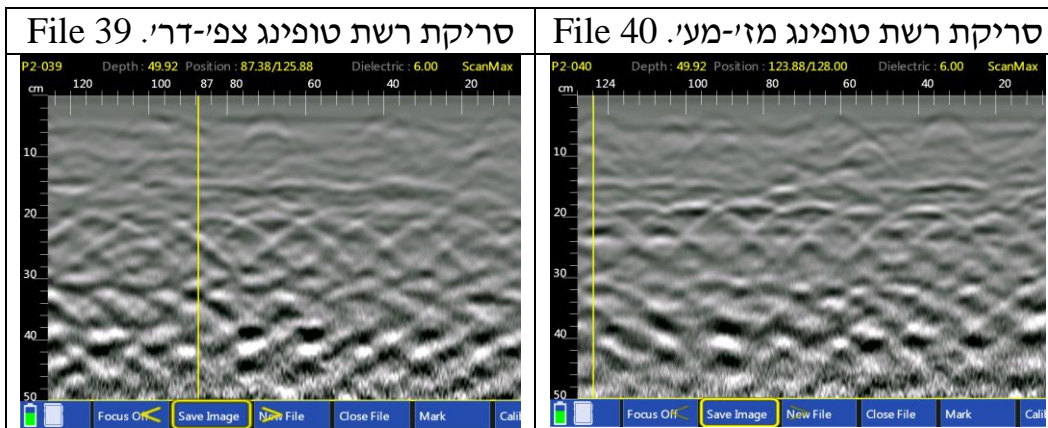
| סריקת רשת טופינג מזי-מעי. File 40 | סריקת רשת טופינג צפי-דרי. File 39 |
|---|---|
| P2-040 Depth : 49.92 Position : 123.88/128.00 Dielectric : 6.00 ScanMax | P2-039 Depth : 49.92 Position : 87.38/125.88 Dielectric : 6.00 ScanMax |
| cm 124 100 80 60 40 20 | cm 120 100 87 80 60 40 20 |
| 10 20 30 40 50 | 10 20 30 40 50 |
| Focus Off Save Image New File Close File Mark Cali | Focus Off Save Image New File Close File Mark Cali |